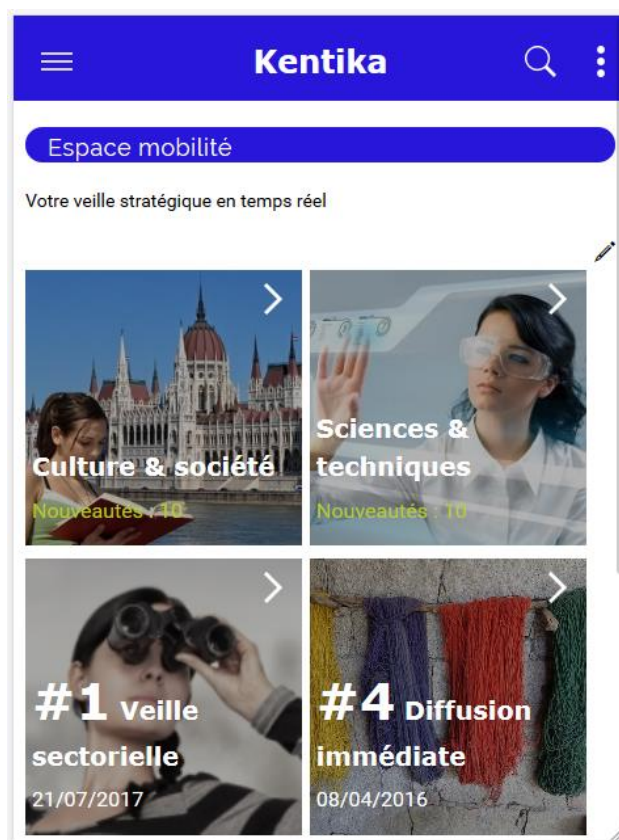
Kentika

Espace mobilité

Votre veille stratégique en temps réel

Culture & société
Nouveautés : 10

Sciences & techniques
Nouveautés : 10

#1 Veille sectorielle
21/07/2017

#4 Diffusion immédiate
08/04/2016